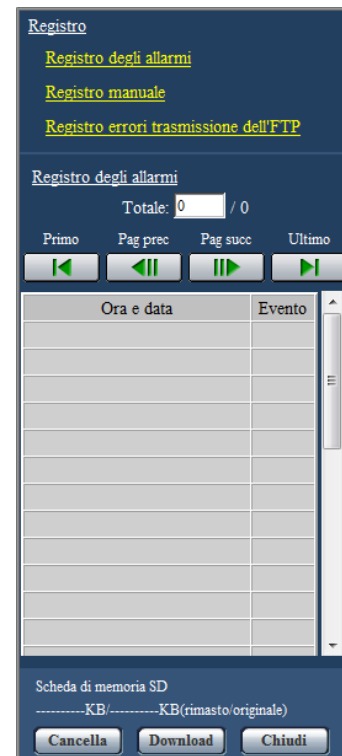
Registro

Registro degli allarmi

Registro manuale

Registro errori trasmissione dell'FTP

Registro degli allarmi

Totale: 0 / 0

Primo Pag prec Pag succ Ultimo

| Ora e data | Evento |
|---|---|
| | |
| | |
| | |
| | |
| | |
| | |
| | |
| | |
| | |
| | |
| | |
| | |

Scheda di memoria SD

----------KB/----------KB(rimasto/originale)

Cancella Download Chiudi